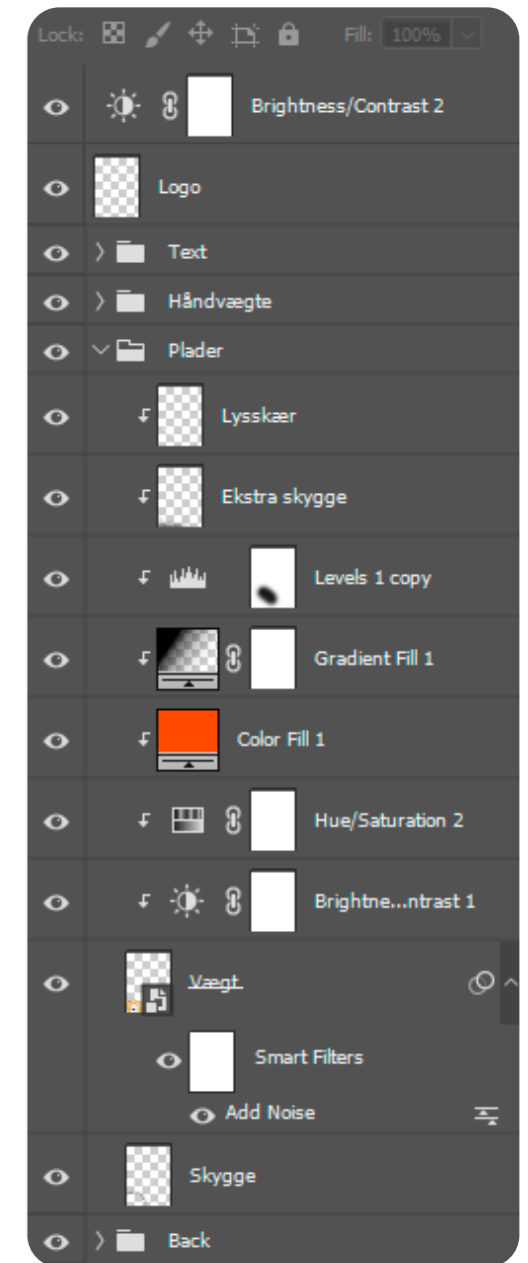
Lock: Fill: 100%

Brightness/Contrast 2

Logo

Text

Håndvægte

Plader

Lysskær

Ekstra skygge

Levels 1 copy

Gradient Fill 1

Color Fill 1

Hue/Saturation 2

Brightne...ntrast 1

Vægt

Smart Filters

Add Noise

Skygge

Back